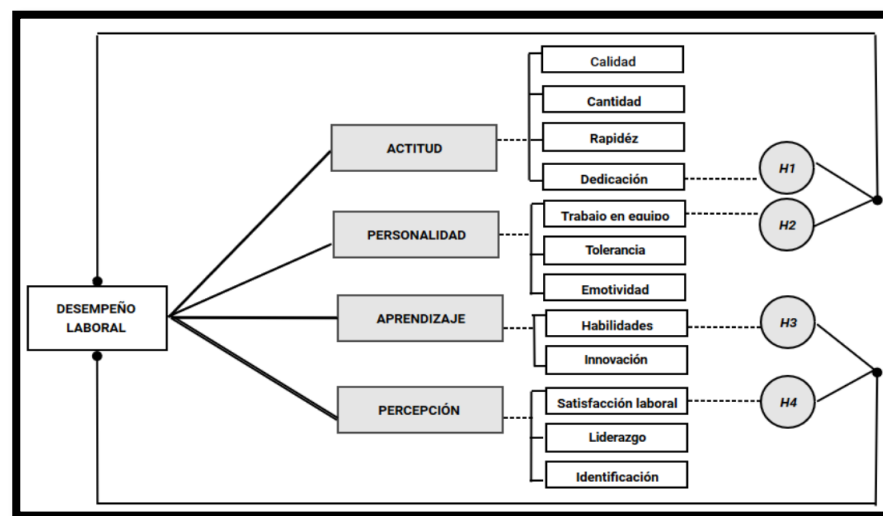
DESEMPEÑO LABORAL

ACTITUD

Calidad

Cantidad

Rapidéz

Dedicación

PERSONALIDAD

Trabajo en equipo

Tolerancia

Emotividad

APRENDIZAJE

Habilidades

Innovación

PERCEPCIÓN

Satisfacción laboral

Liderazgo

Identificación

H1

H2

H3

H4